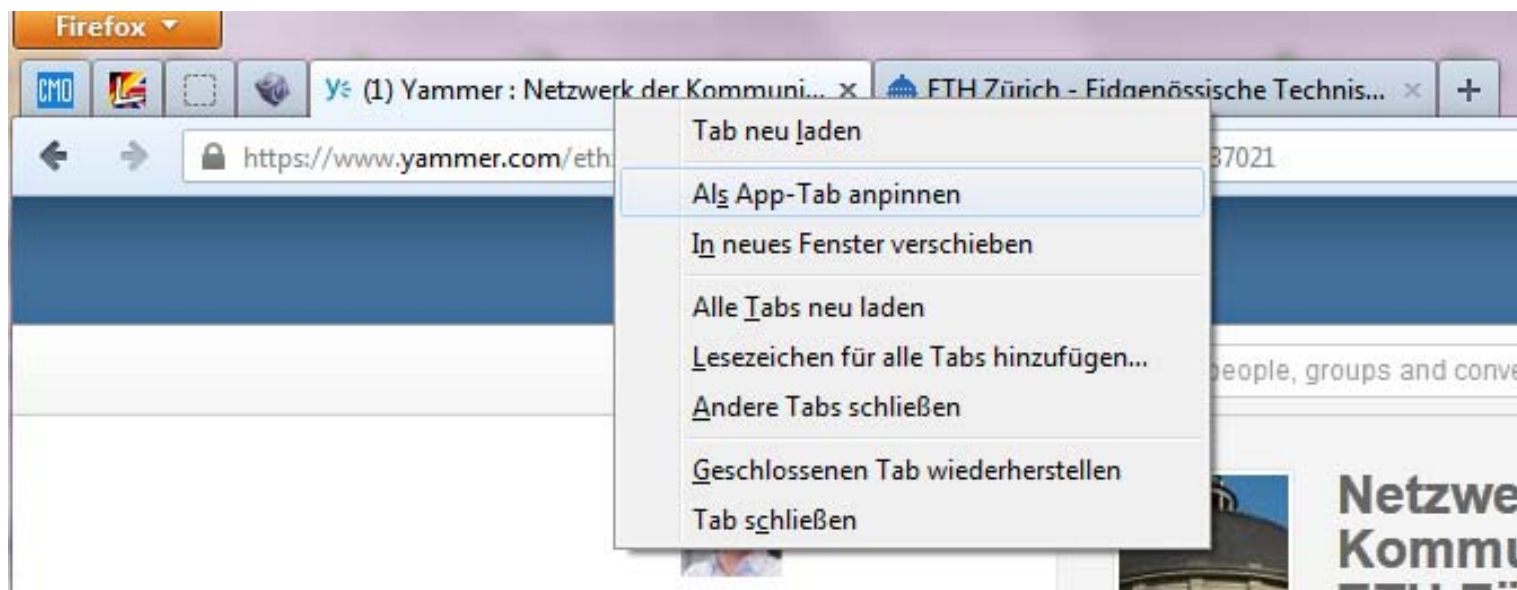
Firefox

CMO

(1) Yammer : Netzwerk der Kommuni... ×

ETH Zürich - Eidgenössische Technis... ×

+

https://www.yammer.com/eth

37021

Tab neu laden

Als App-Tab anpinnen

In neues Fenster verschieben

Alle Tabs neu laden

Lesezeichen für alle Tabs hinzufügen...

Andere Tabs schließen

Geschlossenen Tab wiederherstellen

Tab schließen

people, groups and conve

Netzwe
Kommu